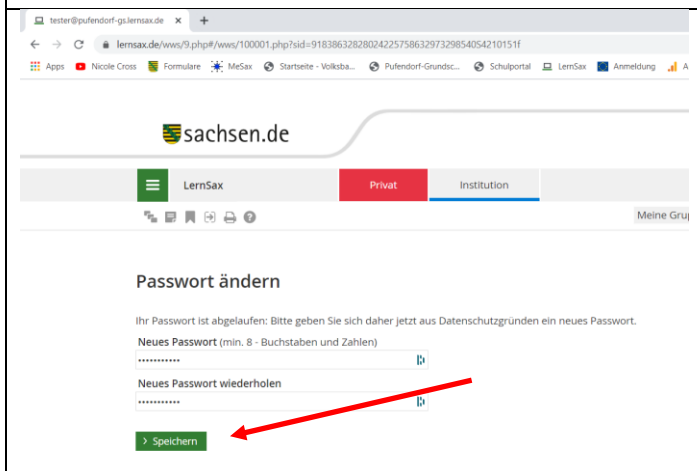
tester@pufendorf-gs.lernsax.de ×

lernsax.de/wws/9.php#/wws/100001.php?sid=91838632828024225758632973298540S4210151f

Apps Nicole Cross Formulare MeSax Startseite - Volksba... Pufendorf-Grundsc... Schulportal LernSax Anmeldung A

sachsen.de

LernSax Privat Institution

Meine Gru

Passwort ändern

Ihr Passwort ist abgelaufen: Bitte geben Sie sich daher jetzt aus Datenschutzgründen ein neues Passwort.

Neues Passwort (min. 8 - Buchstaben und Zahlen)

•••••••••••

Neues Passwort wiederholen

•••••••••••

› Speichern